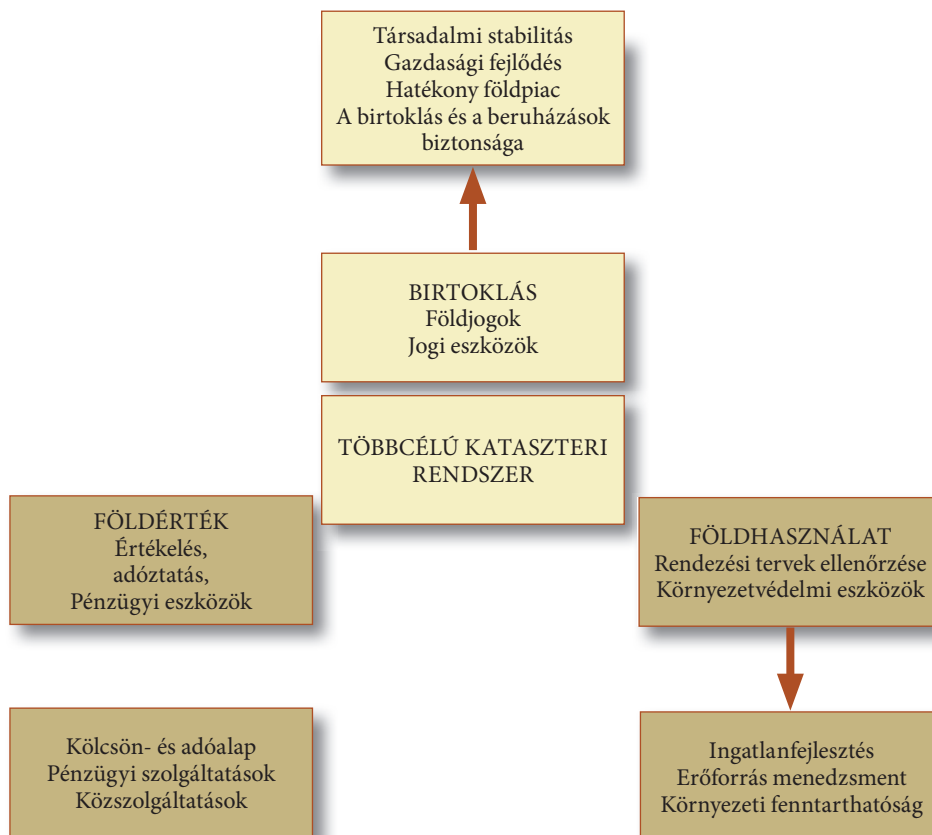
Társadalmi stabilitás
Gazdasági fejlődés
Hatékony földpiac
A birtoklás és a beruházások biztonsága

BIRTOKLÁS
Földjogok
Jogi eszközök

TÖBBCÉLÚ KATASZTERI RENDSZER

FÖLDÉRTÉK
Értékelés,
adóztatás,
Pénzügyi eszközök

FÖLDHASZNÁLAT
Rendezési tervek ellenőrzése
Környezetvédelmi eszközök

Kölcsön- és adóalap
Pénzügyi szolgáltatások
Közszolgáltatások

Ingatlanfejlesztés
Erőforrás menedzsment
Környezeti fenntarthatóság